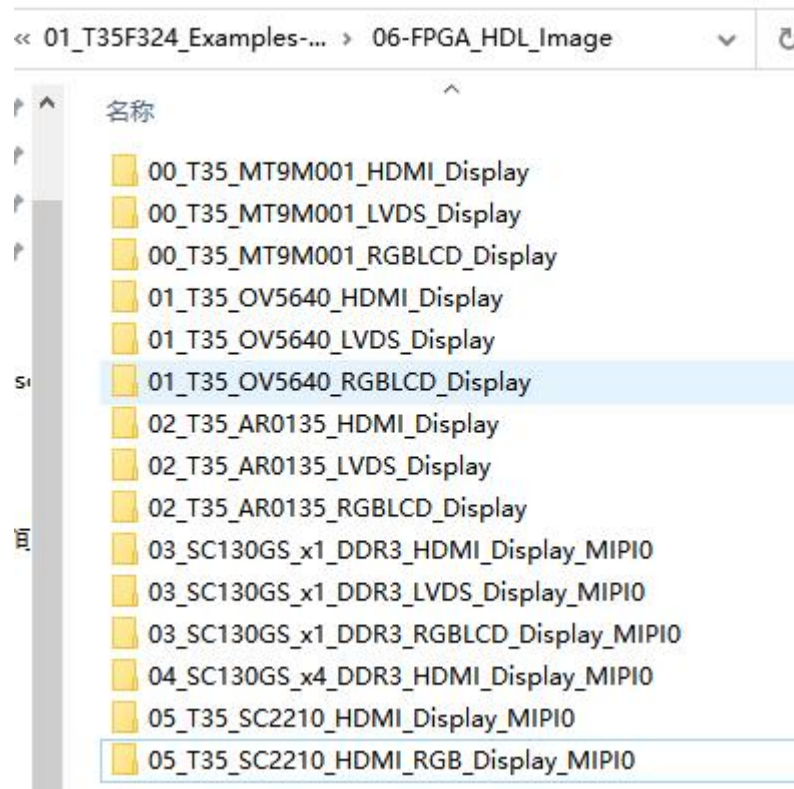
« 01_T35F324_Examples-... › 06-FPGA_HDL_Image

名称

00_T35_MT9M001_HDMI_Display
00_T35_MT9M001_LVDS_Display
00_T35_MT9M001_RGBLCD_Display
01_T35_OV5640_HDMI_Display
01_T35_OV5640_LVDS_Display
01_T35_OV5640_RGBLCD_Display
02_T35_AR0135_HDMI_Display
02_T35_AR0135_LVDS_Display
02_T35_AR0135_RGBLCD_Display
03_SC130GS_x1_DDR3_HDMI_Display_MIPI0
03_SC130GS_x1_DDR3_LVDS_Display_MIPI0
03_SC130GS_x1_DDR3_RGBLCD_Display_MIPI0
04_SC130GS_x4_DDR3_HDMI_Display_MIPI0
05_T35_SC2210_HDMI_Display_MIPI0
05_T35_SC2210_HDMI_RGB_Display_MIPI0